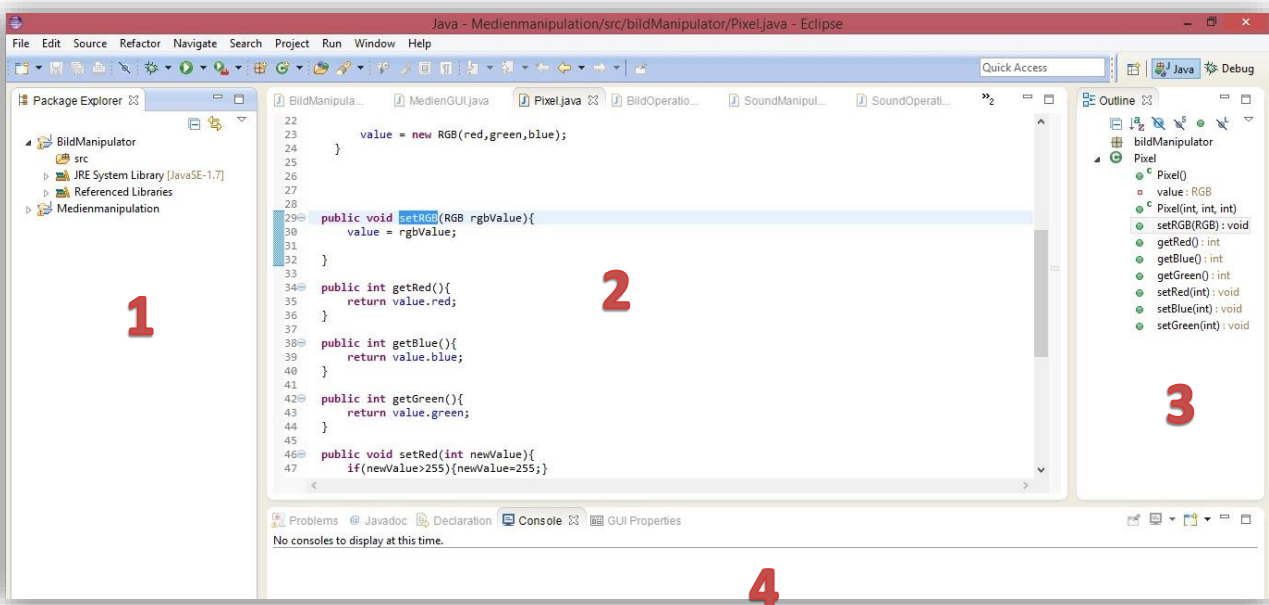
Java - Medienmanipulation/src/bildManipulator/Pixel.java - Eclipse

File Edit Source Refactor Navigate Search Project Run Window Help

Quick Access

Java Debug

Package Explorer

BildManipulator
src
JRE System Library [JavaSE-1.7]
Referenced Libraries
Medienmanipulation

1

BildManipula... MedienGUI.java Pixel.java BildOperatio... SoundManipul... SoundOperati... »2

22
23 value = new RGB(red,green,blue);
24 }
25
26
27
28
29 public void setRGB(RGB rgbValue){
30 value = rgbValue;
31
32 }
33
34 public int getRed(){
35 return value.red;
36 }
37
38 public int getBlue(){
39 return value.blue;
40 }
41
42 public int getGreen(){
43 return value.green;
44 }
45
46 public void setRed(int newValue){
47 if(newValue>255){newValue=255;}

2

Outline

bildManipulator
Pixel
Pixel()
value : RGB
Pixel(int, int, int)
setRGB(RGB) : void
getRed() : int
getBlue() : int
getGreen() : int
setRed(int) : void
setBlue(int) : void
setGreen(int) : void

3

Problems @ Javadoc Declaration Console GUI Properties

No consoles to display at this time.

4